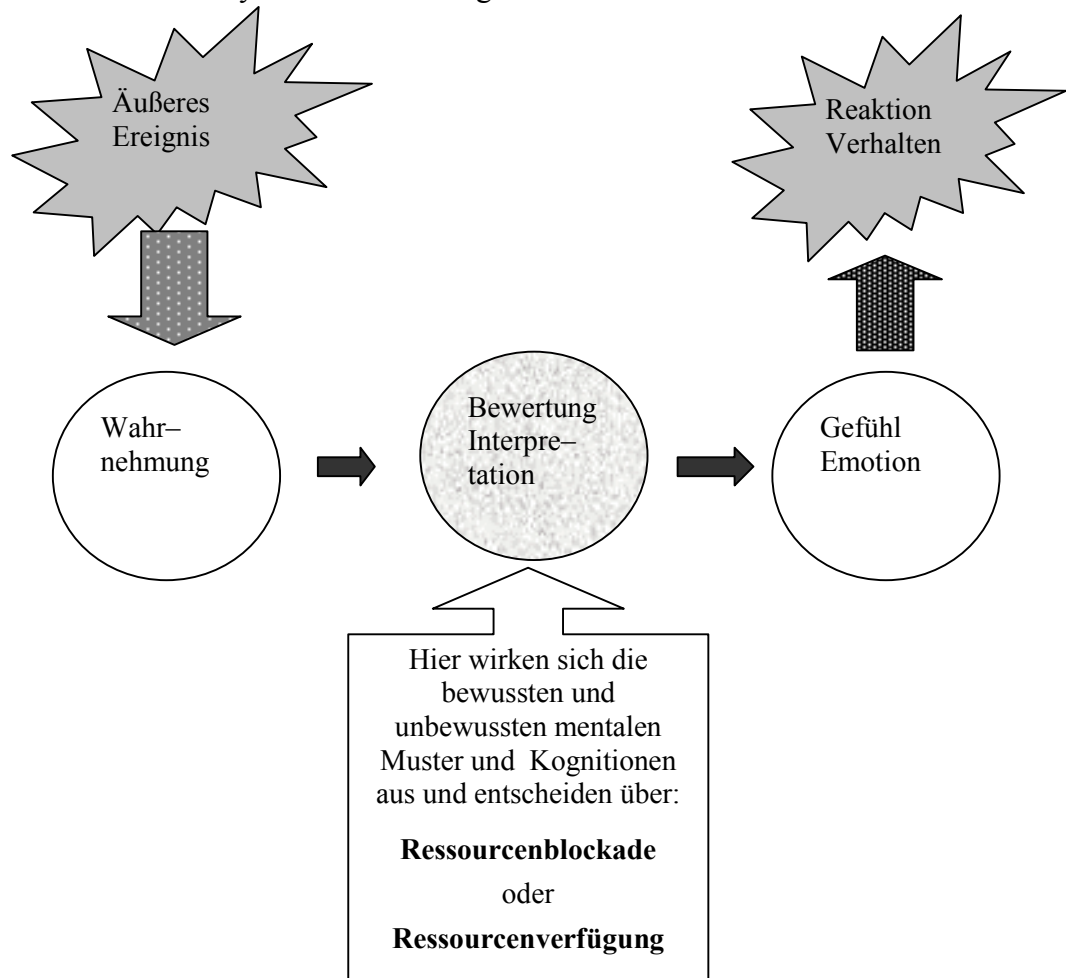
Äußeres Ereignis

Reaktion Verhalten

Wahr–nehmung

Bewertung Interpre–tation

Gefühl Emotion

Hier wirken sich die bewussten und unbewussten mentalen Muster und Kognitionen aus und entscheiden über:

**Ressourcenblockade**

oder

**Ressourcenverfügung**